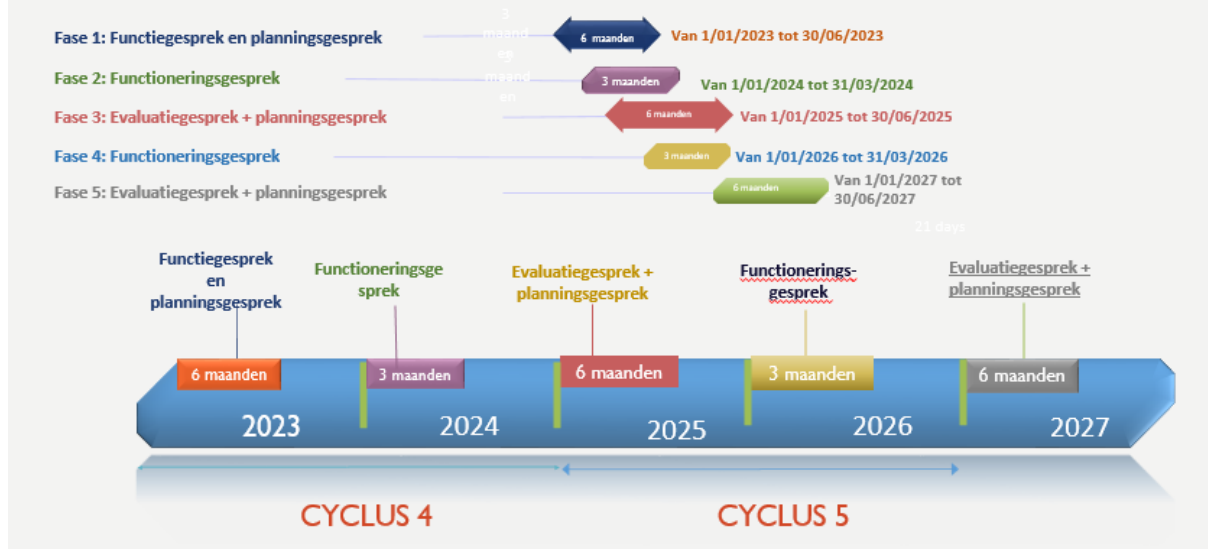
Fase 1: Functiegesprek en planningsgesprek
6 maanden
Van 1/01/2023 tot 30/06/2023

3 maand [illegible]

Fase 2: Functioneringsgesprek
3 maanden
Van 1/01/2024 tot 31/03/2024

Fase 3: Evaluatiegesprek + planningsgesprek
6 maanden
Van 1/01/2025 tot 30/06/2025

Fase 4: Functioneringsgesprek
3 maanden
Van 1/01/2026 tot 31/03/2026

Fase 5: Evaluatiegesprek + planningsgesprek
6 maanden
Van 1/01/2027 tot 30/06/2027

21 days

Functiegesprek en planningsgesprek

Functioneringsgesprek

Evaluatiegesprek + planningsgesprek

Functionerings-gesprek

Evaluatiegesprek + planningsgesprek

6 maanden
3 maanden
6 maanden
3 maanden
6 maanden

2023
2024
2025
2026
2027

CYCLUS 4
CYCLUS 5